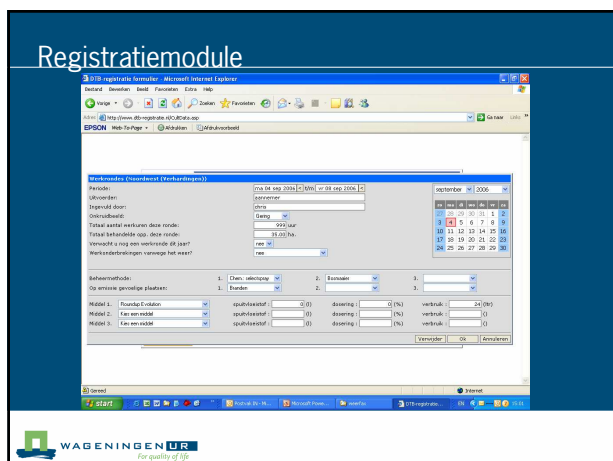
Registratiemodule

DTB-registratie formulier - Microsoft Internet Explorer

Bestand Bewerken Beeld Favorieten Extra Help

Vorige Zoeken Favorieten

Adres http://www.dtb-registratie.nl/CultData.asp Ga naar Links

EPSON Web-To-Page Afdrukken Afdrukvoorbeeld

Werkronde (Noordwest (Verhardingen))

Periode: ma 04 sep 2006 t/m vr 08 sep 2006

Uitvoerder: aannemer

Ingevuld door: chris

Onkruidbeeld: Gering

Totaal aantal werkuren deze ronde: 999 uur

Totaal behandelde opp. deze ronde: 35,00 ha.

Verwacht u nog een werkronde dit jaar? nee

Werkonderbrekingen vanwege het weer? nee

september 2006

| ma | di | wo | do | vr | za | zo |
|---|---|---|---|---|---|---|
| 28 | 29 | 30 | 31 | 1 | 2 | |
| 4 | 5 | 6 | 7 | 8 | 9 | |
| 11 | 12 | 13 | 14 | 15 | 16 | |
| 18 | 19 | 20 | 21 | 22 | 23 | |
| 25 | 26 | 27 | 28 | 29 | 30 | |

Beheermethode: 1. Chem. selectspuit 2. Bosmaaier 3.

Op emissie gevoelige plaatsen: 1. Branden 2. 3.

Middel 1. Roundup Evolution spuitvloeistof : 0 (l) dosering : 0 (%) verbruik : 24 (ltr)

Middel 2. Kies een middel spuitvloeistof : (l) dosering : (%) verbruik : ()

Middel 3. Kies een middel spuitvloeistof : (l) dosering : (%) verbruik : ()

Verwijder Ok Annuleren

Gereed Internet

start Postvak IN - M... Microsoft Powe... onverfac DTB-registratie... EN

WAGENINGEN UR
For quality of life